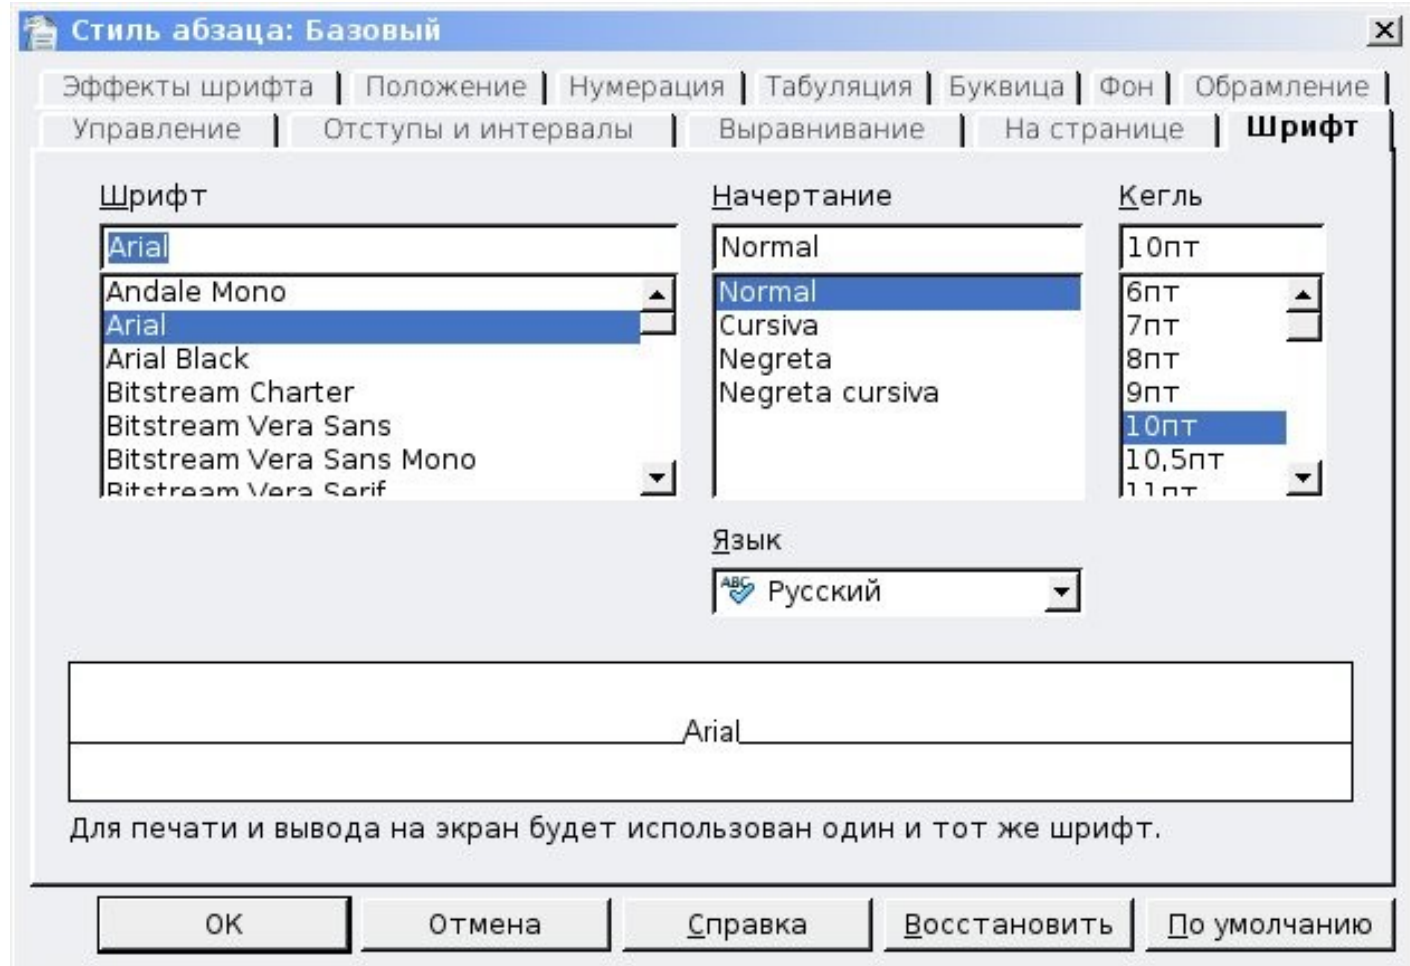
Стиль абзаца: Базовый

Эффекты шрифта | Положение | Нумерация | Табуляция | Буквица | Фон | Обрамление
Управление | Отступы и интервалы | Выравнивание | На странице | Шрифт

Шрифт
Arial
Andale Mono
Arial
Arial Black
Bitstream Charter
Bitstream Vera Sans
Bitstream Vera Sans Mono
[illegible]

Начертание
Normal
Normal
Cursiva
Negreta
Negreta cursiva

Кегль
10пт
6пт
7пт
8пт
9пт
10пт
10,5пт
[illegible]

Язык
Русский

Arial

Для печати и вывода на экран будет использован один и тот же шрифт.

OK | Отмена | Справка | Восстановить | По умолчанию